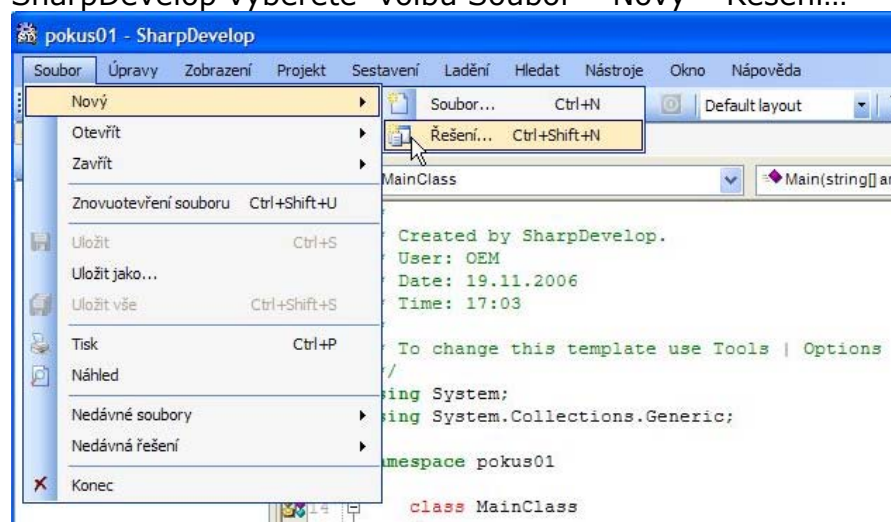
SharpDevelop vyberete volbu Soubor → Nový → Řešení...

pokus01 - SharpDevelop

Soubor Úpravy Zobrazení Projekt Sestavení Ladění Hledat Nástroje Okno Nápověda

Nový
Otevřít
Zavřít
Znovuotevření souboru Ctrl+Shift+U
Uložit Ctrl+S
Uložit jako...
Uložit vše Ctrl+Shift+S
Tisk Ctrl+P
Náhled
Nedávné soubory
Nedávná řešení
Konec

Soubor... Ctrl+N
Řešení... Ctrl+Shift+N

Default layout

MainClass
Main(string[] ar

Created by SharpDevelop.
User: OEM
Date: 19.11.2006
Time: 17:03

To change this template use Tools | Options
/
sing System;
sing System.Collections.Generic;

amespace pokus01

14 class MainClass